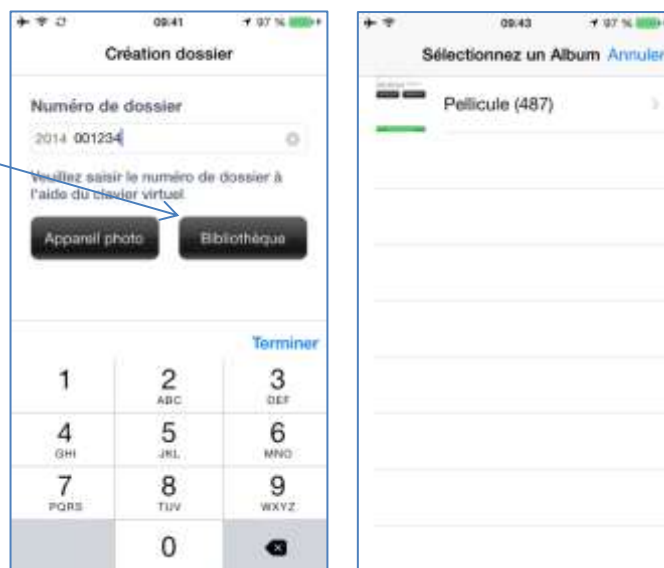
09:41

97 %

Création dossier

Numéro de dossier

2014 001234

Veuillez saisir le numéro de dossier à l'aide du clavier virtuel

Appareil photo

Bibliothèque

Terminer

| 1 | 2 ABC | 3 DEF |
|---|---|---|
| 4 GHI | 5 JKL | 6 MNO |
| 7 PQRS | 8 TUV | 9 WXYZ |
| | 0 | |

09:43

97 %

Sélectionnez un Album Annuler

Pellicule (487)